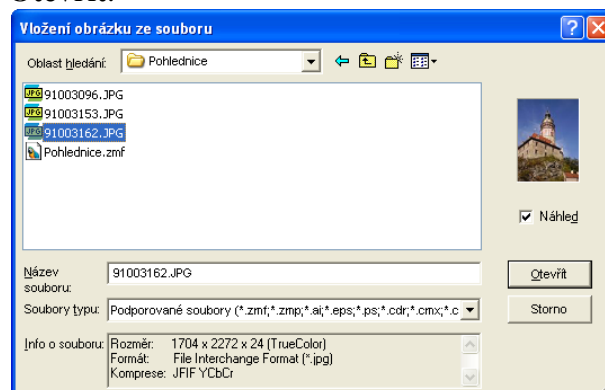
Otevřít.

Vložení obrázku ze souboru

Oblast hledání: Pohlednice

91003096.JPG
91003153.JPG
91003162.JPG
Pohlednice.zmf

Náhled

Název souboru: 91003162.JPG

Otevřít

Soubory typu: Podporované soubory (*.zmf;*.zmp;*.ai;*.eps;*.ps;*.cdr;*.cmx;*.c

Storno

Info o souboru: Rozměr: 1704 x 2272 x 24 (TrueColor)
Formát: File Interchange Format (*.jpg)
Komprese: JFIF YCbCr